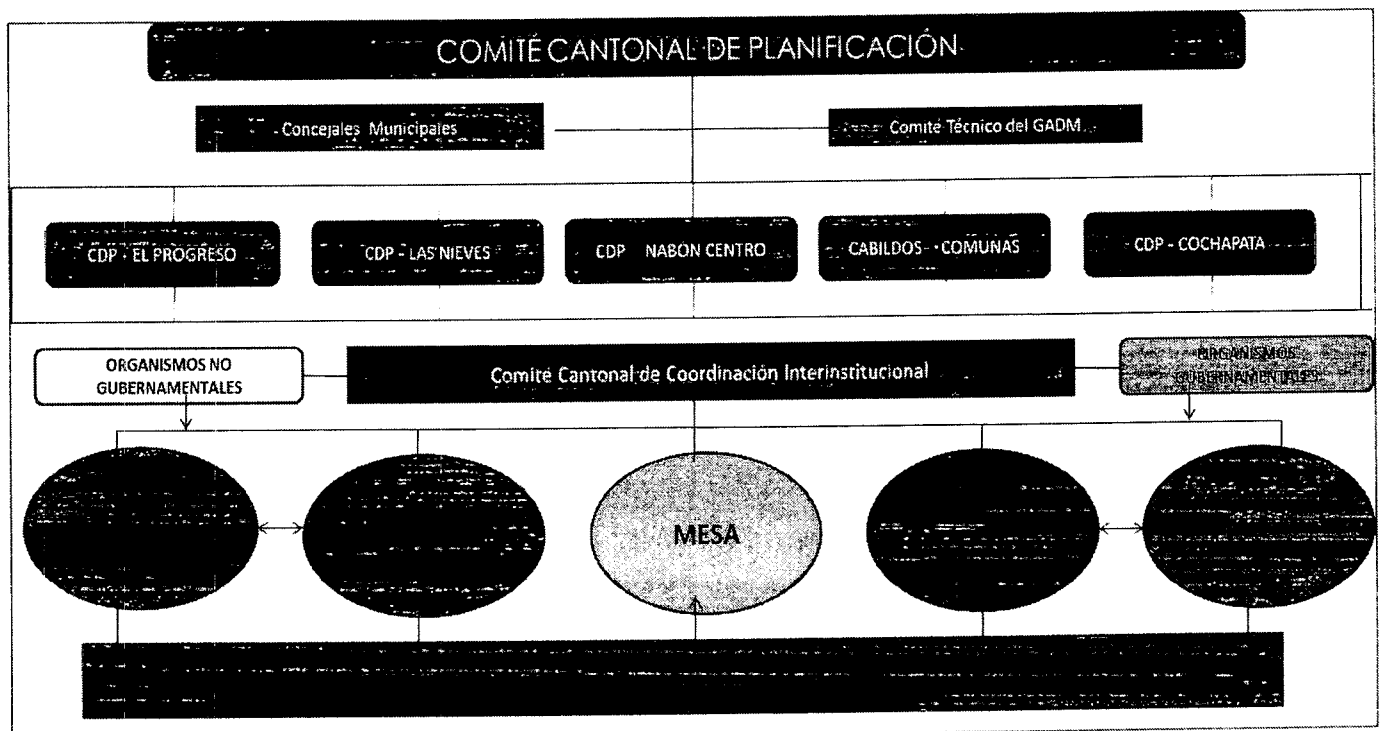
COMITÉ CANTONAL DE PLANIFICACIÓN

Concejales Municipales

Comité Técnico del GADM

CDP - EL PROGRESO

CDP - LAS NIEVES

CDP NABON CENTRO

CABILDOS - COMUNAS

CDP - COCHAPATA

ORGANISMOS NO GUBERNAMENTALES

Comité Cantonal de Coordinación Interinstitucional

ORGANISMOS GUBERNAMENTALES

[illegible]

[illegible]

MESA

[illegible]

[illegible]

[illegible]